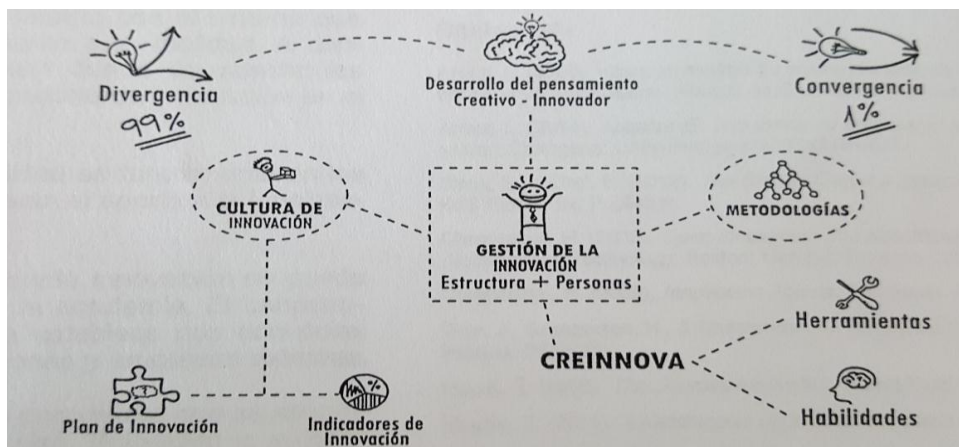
Divergencia
99%

Desarrollo del pensamiento
Creativo - Innovador

Convergencia
1%

CULTURA DE INNOVACIÓN

GESTIÓN DE LA INNOVACIÓN
Estructura + Personas

METODOLOGÍAS

Herramientas

CREINNOVA

Habilidades

Plan de Innovación

Indicadores de Innovación